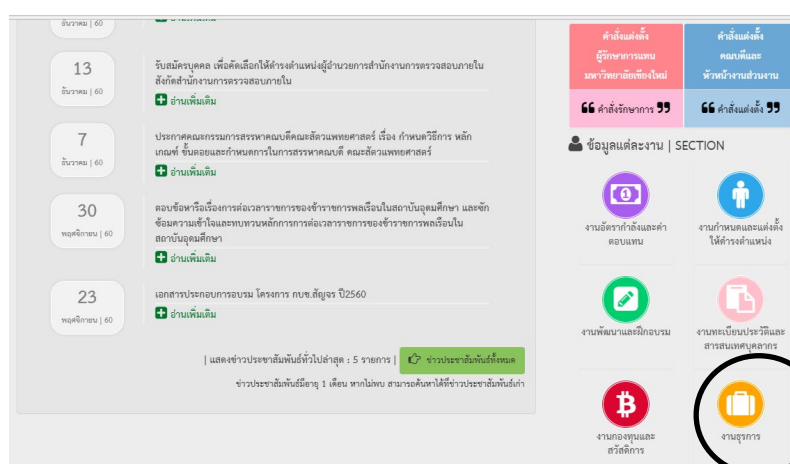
ธันวาคม | 60

13
ธันวาคม | 60
รับสมัครบุคคล เพื่อคัดเลือกให้ดำรงตำแหน่งผู้อำนวยการสำนักงานการตรวจสอบภายใน สังกัดสำนักงานการตรวจสอบภายใน
อ่านเพิ่มเติม

7
ธันวาคม | 60
ประกาศคณะกรรมการสรรหาคณบดีคณะสัตวแพทยศาสตร์ เรื่อง กำหนดวิธีการ หลักเกณฑ์ ขั้นตอนและกำหนดการในการสรรหาคณบดี คณะสัตวแพทยศาสตร์
อ่านเพิ่มเติม

30
พฤศจิกายน | 60
ตอบข้อหารือเรื่องการต่อเวลาราชการของข้าราชการพลเรือนในสถาบันอุดมศึกษา และจัดซ้อมความเข้าใจและทบทวนหลักการการต่อเวลาราชการของข้าราชการพลเรือนในสถาบันอุดมศึกษา
อ่านเพิ่มเติม

23
พฤศจิกายน | 60
เอกสารประกอบการอบรม โครงการ กบข.สัญจร ปี2560
อ่านเพิ่มเติม

| แสดงข่าวประชาสัมพันธ์ทั่วไปล่าสุด : 5 รายการ | ข่าวประชาสัมพันธ์ทั้งหมด
ข่าวประชาสัมพันธ์มีอายุ 1 เดือน หากไม่พบ สามารถค้นหาได้ที่ข่าวประชาสัมพันธ์เก่า

คำสั่งแต่งตั้ง ผู้รักษาการแทน มหาวิทยาลัยเชียงใหม่
คำสั่งแต่งตั้ง คณบดีและ หัวหน้างานส่วนงาน
คำสั่งรักษาการ
คำสั่งแต่งตั้ง

ข้อมูลแต่ละงาน | SECTION
งานอัตรากำลังและค่าตอบแทน
งานกำหนดและแต่งตั้งให้ดำรงตำแหน่ง
งานพัฒนาและฝึกอบรม
งานทะเบียนประวัติและสารสนเทศบุคลากร
งานกองทุนและสวัสดิการ
งานธุรการ